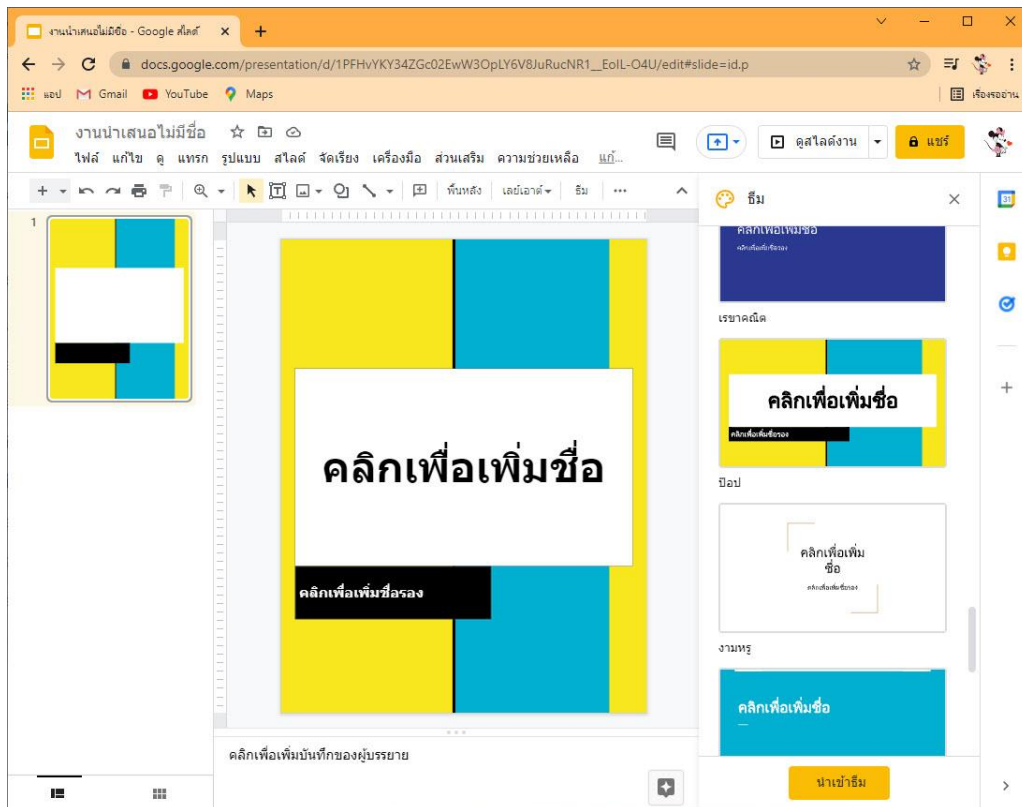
งานนำเสนอไม่มีชื่อ - Google สไลด์ ×
+
docs.google.com/presentation/d/1PFHvYKY34ZGc02EwW3OpLY6V8JuRucNR1__EolL-O4U/edit#slide=id.p
แอป Gmail YouTube Maps
เรื่องรออ่าน
งานนำเสนอไม่มีชื่อ
ไฟล์ แก้ไข ดู แทรก รูปแบบ สไลด์ จัดเรียง เครื่องมือ ส่วนเสริม ความช่วยเหลือ แก้...
ดูสไลด์งาน
แชร์
พื้นหลัง เลย์เอาต์ ธีม
1
คลิกเพื่อเพิ่มชื่อ
คลิกเพื่อเพิ่มชื่อรอง
คลิกเพื่อเพิ่มบันทึกของผู้บรรยาย
ธีม
คลิกเพื่อเพิ่มชื่อ
คลิกเพื่อเพิ่มชื่อรอง
เรขาคณิต
คลิกเพื่อเพิ่มชื่อ
คลิกเพื่อเพิ่มชื่อรอง
ป๊อป
คลิกเพื่อเพิ่ม ชื่อ
คลิกเพื่อเพิ่มชื่อรอง
งามหรู
คลิกเพื่อเพิ่มชื่อ
นำเข้าธีม